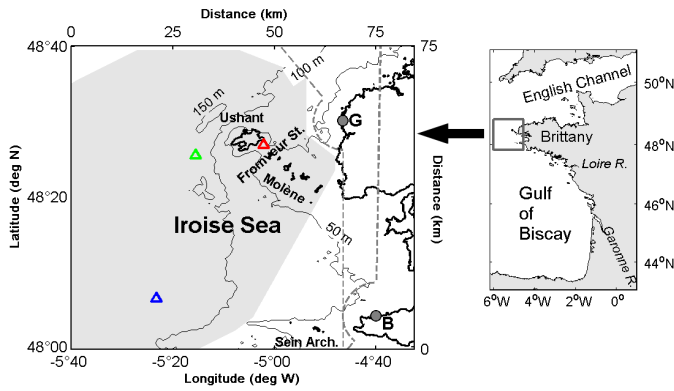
Distance (km)
0 25 50 75
48°40
48°20
48°00
Latitude (deg N)
-5°40 -5°20 -5°00 -4°40
Longitude (deg W)
75
0
Distance (km)
100 m
150 m
Ushant
Fromveur St.
Molène
G
Iroise Sea
50 m
Sein Arch.
B
English Channel
Brittany
Loire R.
Gulf of Biscay
Garonne R.
50°N
48°N
46°N
44°N
6°W 4°W 2°W 0°